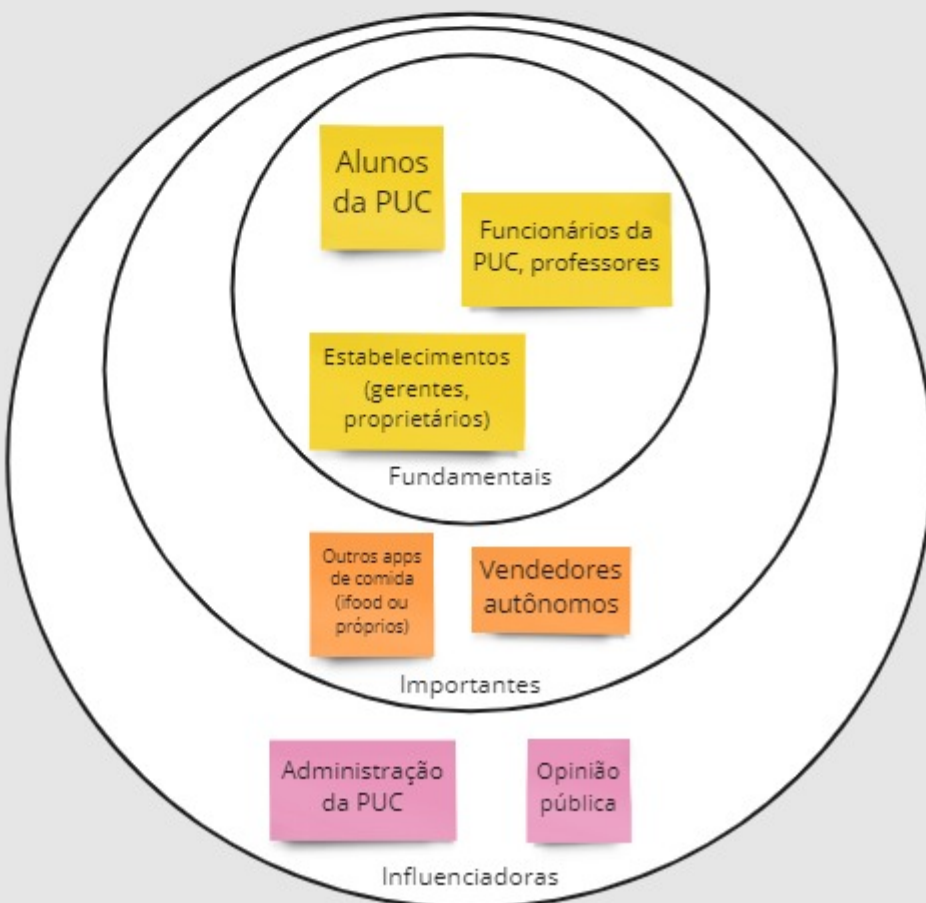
Alunos da PUC

Funcionários da PUC, professores

Estabelecimentos (gerentes, proprietários)

Fundamentais

Outros apps de comida (ifood ou próprios)

Vendedores autônomos

Importantes

Administração da PUC

Opinião pública

Influenciadoras